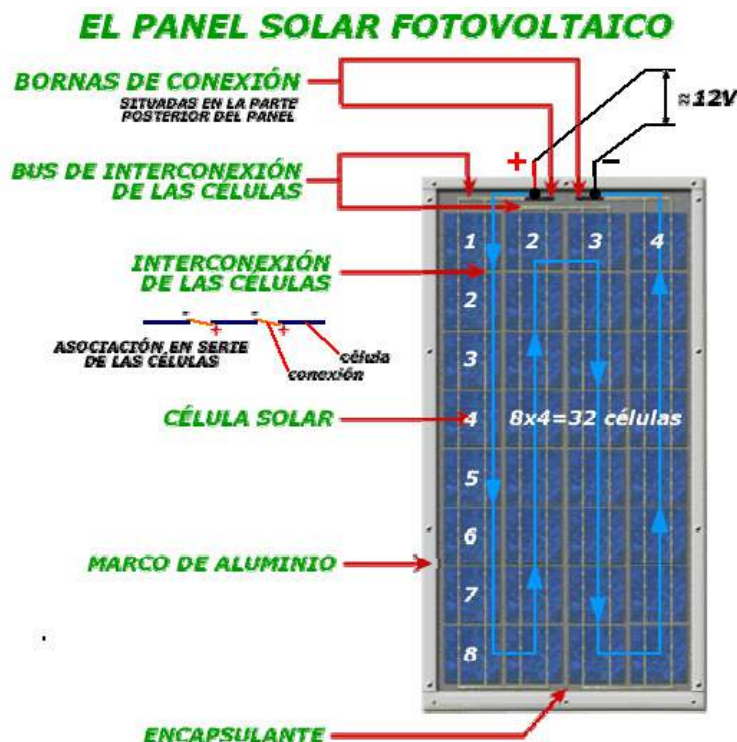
EL PANEL SOLAR FOTOVOLTAICO

BORNAS DE CONEXIÓN
SITUADAS EN LA PARTE POSTERIOR DEL PANEL

≈12V

+ −

BUS DE INTERCONEXIÓN DE LAS CÉLULAS

1 2 3 4

INTERCONEXIÓN DE LAS CÉLULAS

2

− − + +

ASOCIACIÓN EN SERIE DE LAS CÉLULAS

célula

conexión

3

CÉLULA SOLAR

4

$8x4=32$ células

5

MARCO DE ALUMINIO

6

7

8

ENCAPSULANTE